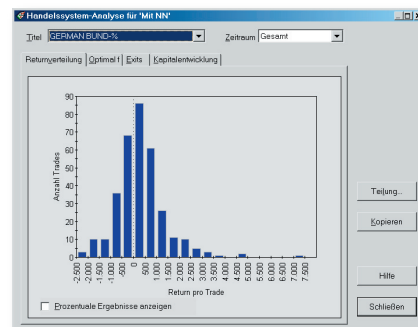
Handelssystem-Analyse für 'Mit NN'

Titel GERMAN BUND-%

Zeitraum Gesamt

Returnverteilung | Optimal f | Exits | Kapitalentwicklung

90
80
70
60
50
40
30
20
10
0

Anzahl Trades

-2.500
-2.000
-1.500
-1.000
-500
0
500
1.000
1.500
2.000
2.500
3.000
3.500
4.000
4.500
5.000
5.500
6.000
6.500
7.000
7.500

Return pro Trade

Prozentuale Ergebnisse anzeigen

Teilung...

Kopieren

Hilfe

Schließen